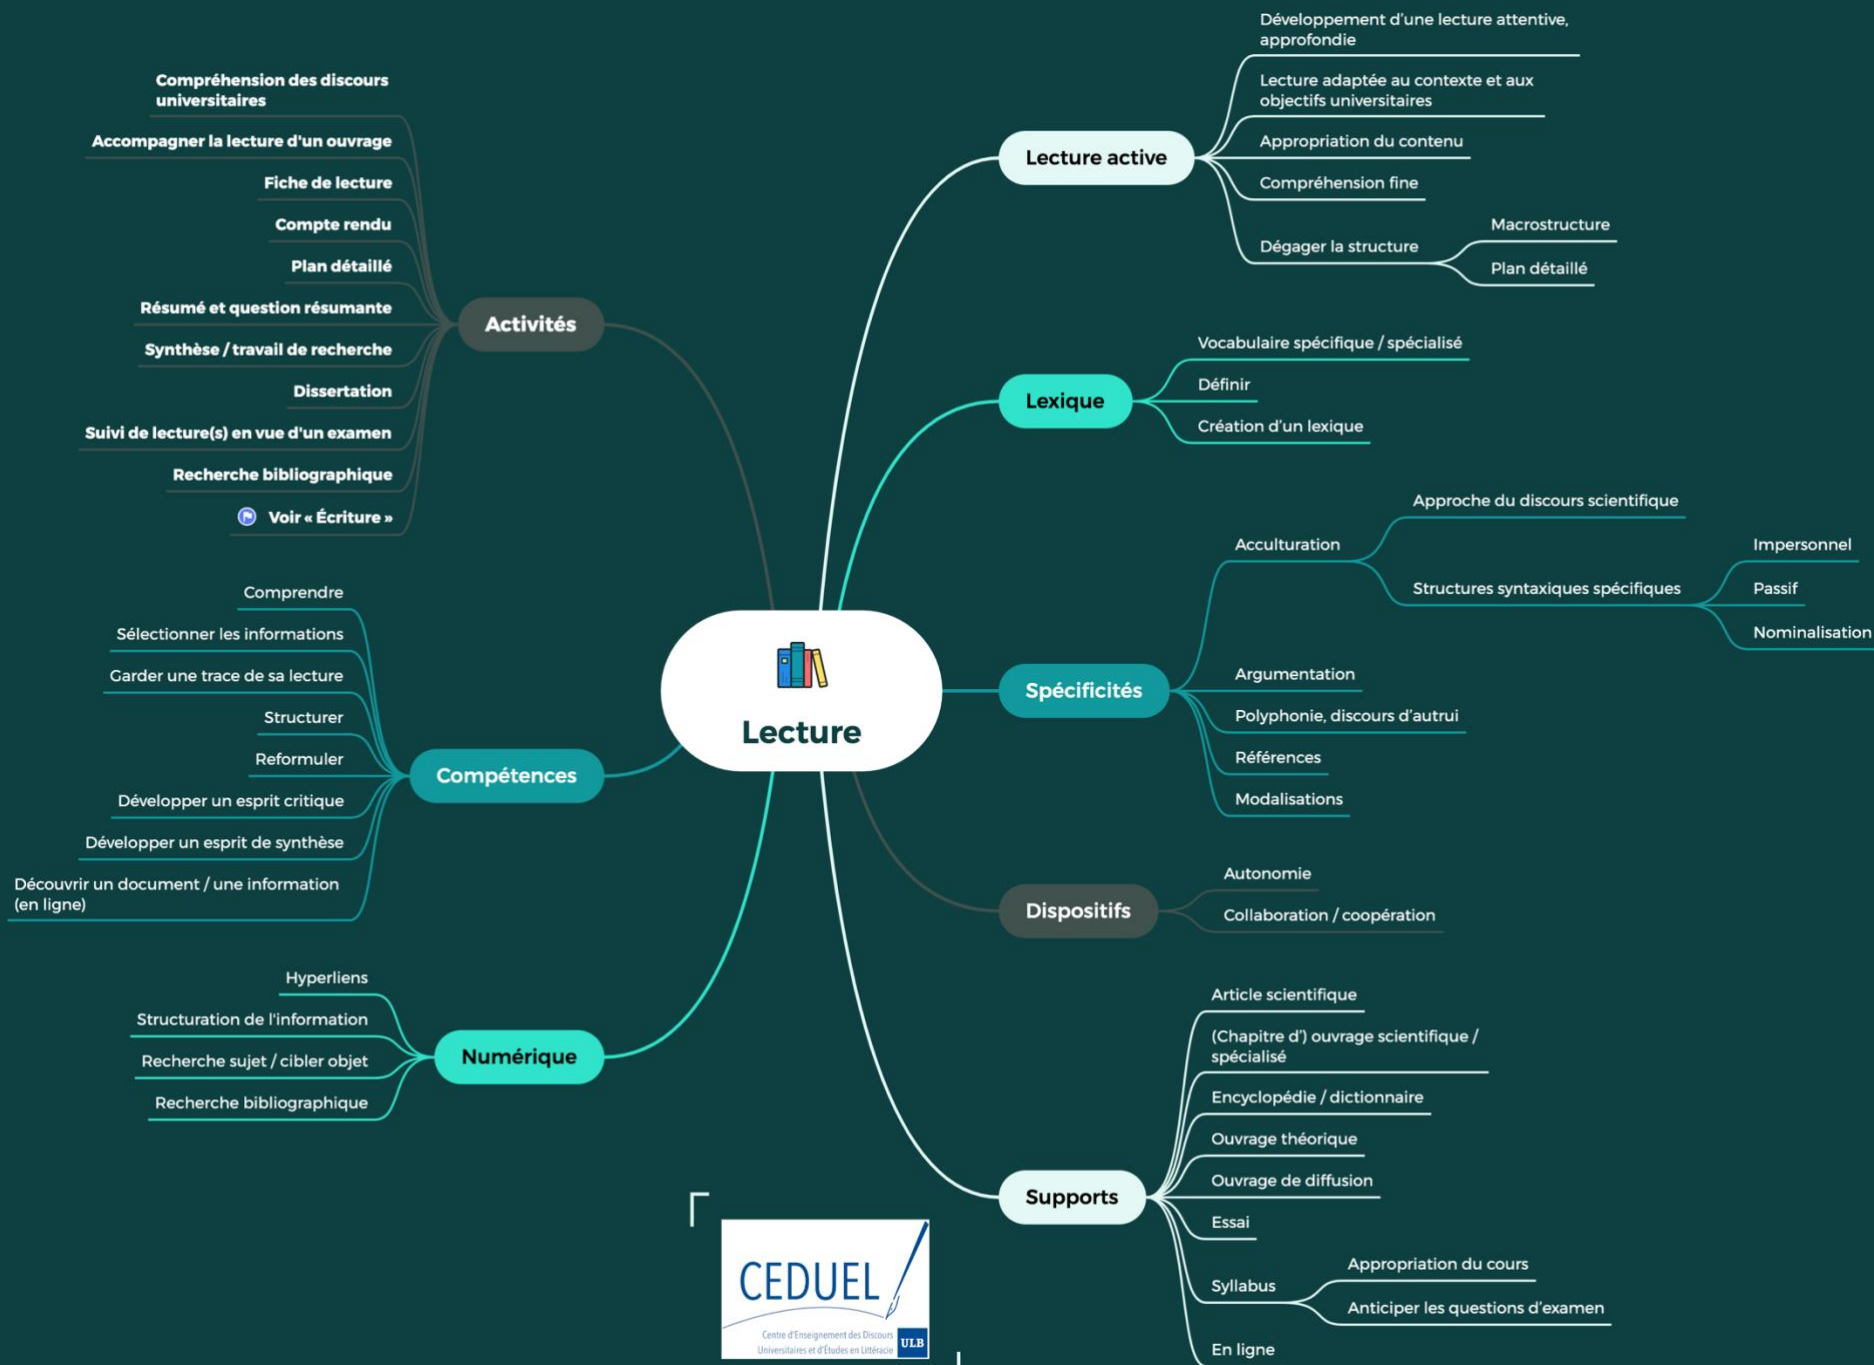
Lecture

Activités

Compréhension des discours universitaires

Accompagner la lecture d'un ouvrage

Fiche de lecture

Compte rendu

Plan détaillé

Résumé et question résumante

Synthèse / travail de recherche

Dissertation

Suivi de lecture(s) en vue d'un examen

Recherche bibliographique

Voir « Écriture »

Compétences

Comprendre

Sélectionner les informations

Garder une trace de sa lecture

Structurer

Reformuler

Développer un esprit critique

Développer un esprit de synthèse

Découvrir un document / une information (en ligne)

Numérique

Hyperliens

Structuration de l'information

Recherche sujet / cibler objet

Recherche bibliographique

Lecture active

Développement d'une lecture attentive, approfondie

Lecture adaptée au contexte et aux objectifs universitaires

Appropriation du contenu

Compréhension fine

Dégager la structure

Macrostructure

Plan détaillé

Lexique

Vocabulaire spécifique / spécialisé

Définir

Création d'un lexique

Spécificités

Acculturation

Approche du discours scientifique

Structures syntaxiques spécifiques

Impersonnel

Passif

Nominalisation

Argumentation

Polyphonie, discours d'autrui

Références

Modalisations

Dispositifs

Autonomie

Collaboration / coopération

Supports

Article scientifique

(Chapitre d') ouvrage scientifique / spécialisé

Encyclopédie / dictionnaire

Ouvrage théorique

Ouvrage de diffusion

Essai

Syllabus

Appropriation du cours

Anticiper les questions d'examen

En ligne

CEDUEL
Centre d'Enseignement des Discours Universitaires et d'Études en Littéracie
ULB